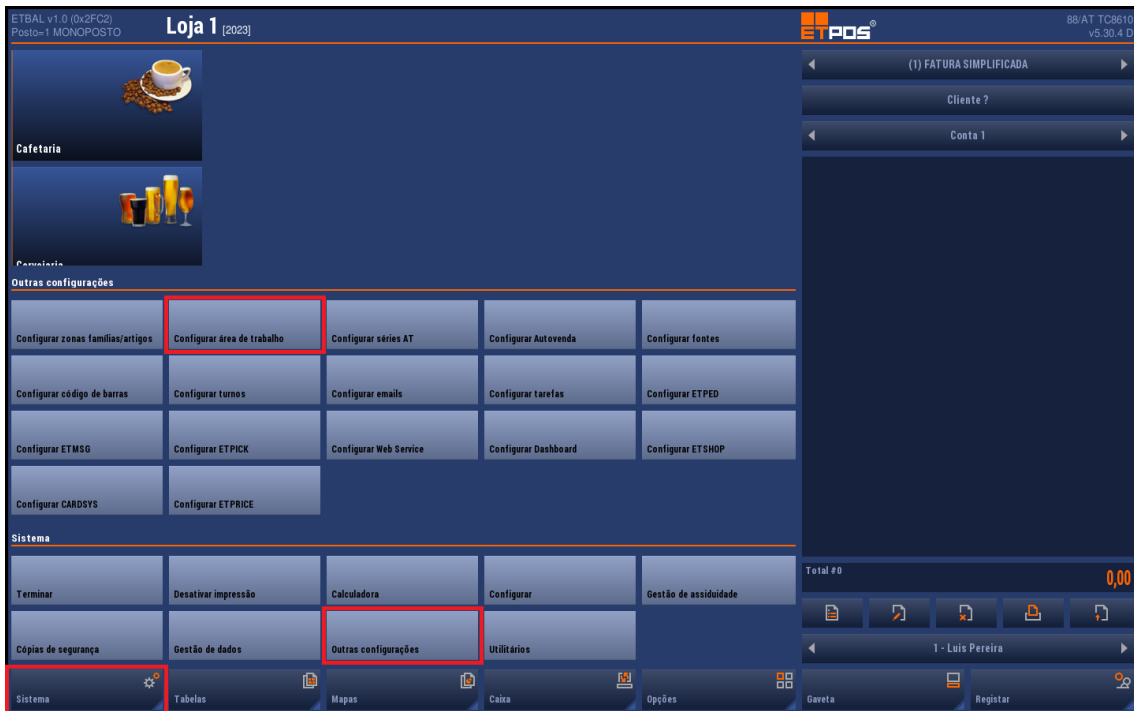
ETBAL v1.0 (0x2FC2)
Posto=1 MONOPOSTO

Loja 1 [2023]

ETPOS®

88/AT TC8610
v5.30.4 D

(1) FATURA SIMPLIFICADA

Cliente ?

Conta 1

Cafetaria

Cervejaria

Outras configurações

Configurar zonas famílias/artigos
Configurar área de trabalho
Configurar séries AT
Configurar Autovenda
Configurar fontes
Configurar código de barras
Configurar turnos
Configurar emails
Configurar tarefas
Configurar ETPED
Configurar ETMSG
Configurar ETPICK
Configurar Web Service
Configurar Dashboard
Configurar ETSHOP
Configurar CARDSYS
Configurar ETPRICE

Sistema

Terminar
Desativar impressão
Calculadora
Configurar
Gestão de assiduidade
Cópias de segurança
Gestão de dados
Outras configurações
Utilitários

Total #0
0,00

1 - Luis Pereira

Sistema
Tabelas
Mapas
Caixa
Opções
Gaveta
Registar